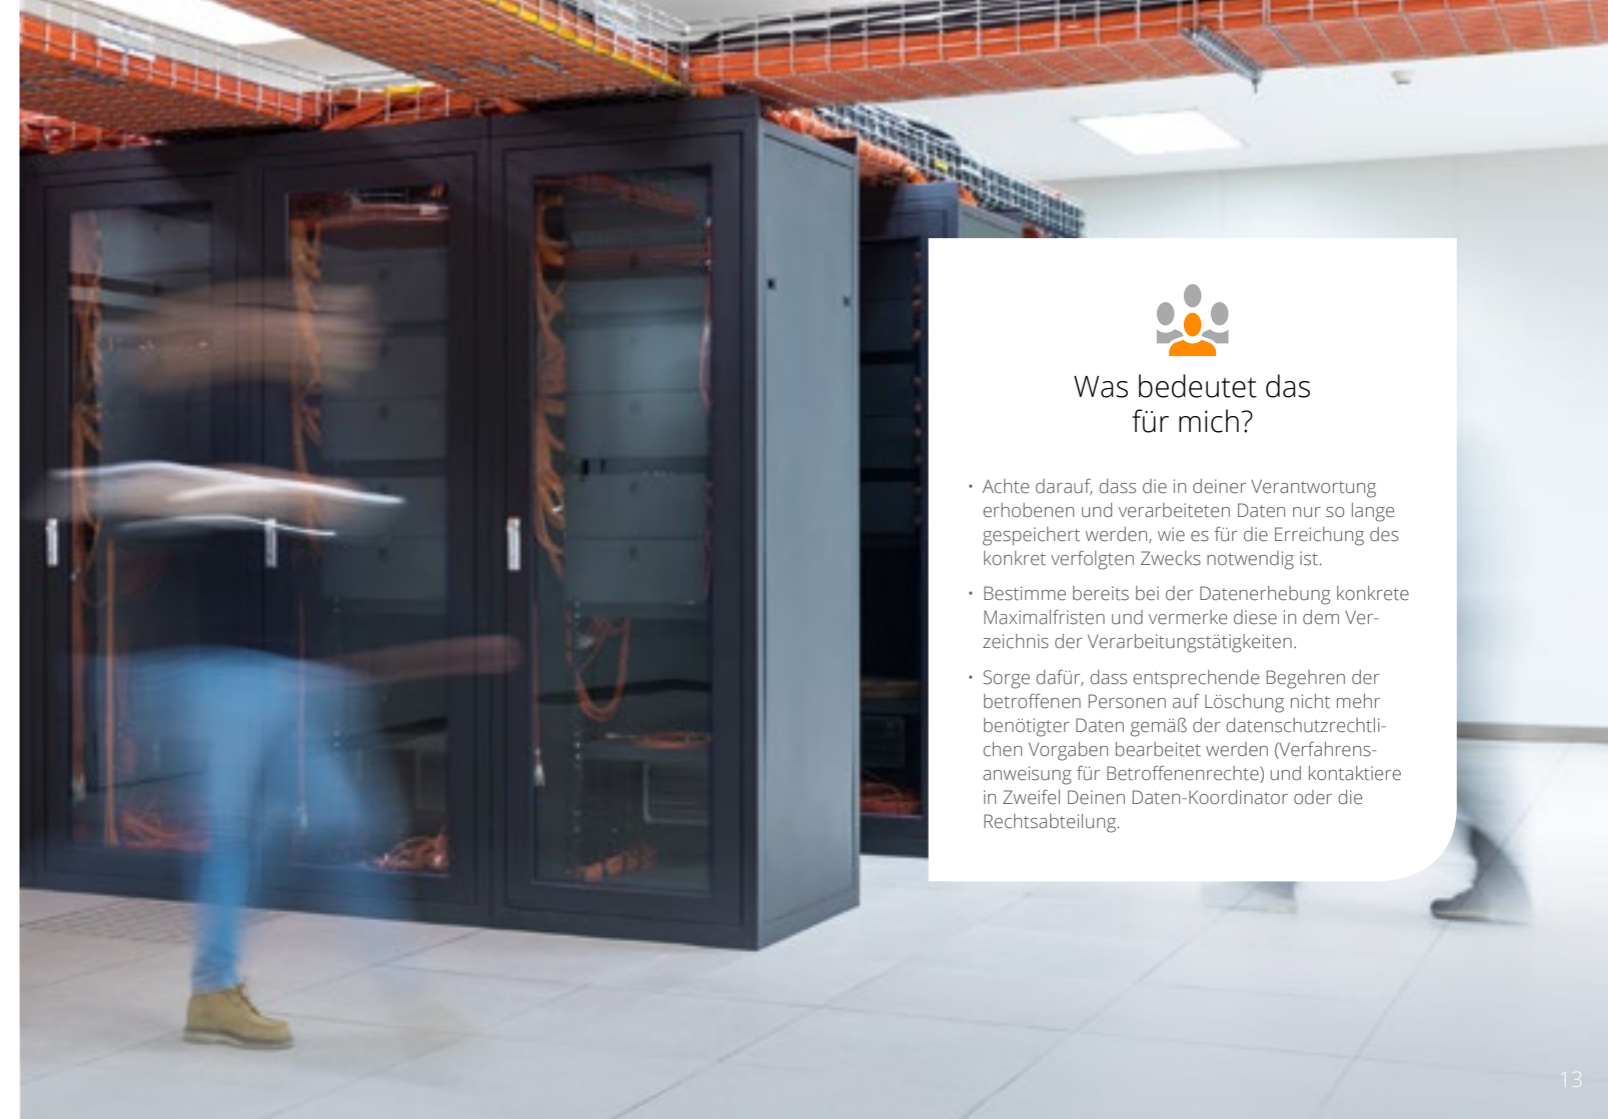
Was bedeutet das für mich?

• Achte darauf, dass die in deiner Verantwortung erhobenen und verarbeiteten Daten nur so lange gespeichert werden, wie es für die Erreichung des konkret verfolgten Zwecks notwendig ist.

• Bestimme bereits bei der Datenerhebung konkrete Maximalfristen und vermerke diese in dem Verzeichnis der Verarbeitungstätigkeiten.

• Sorge dafür, dass entsprechende Begehren der betroffenen Personen auf Löschung nicht mehr benötigter Daten gemäß der datenschutzrechtlichen Vorgaben bearbeitet werden (Verfahrensanweisung für Betroffenenrechte) und kontaktiere in Zweifel Deinen Daten-Koordinator oder die Rechtsabteilung.

13